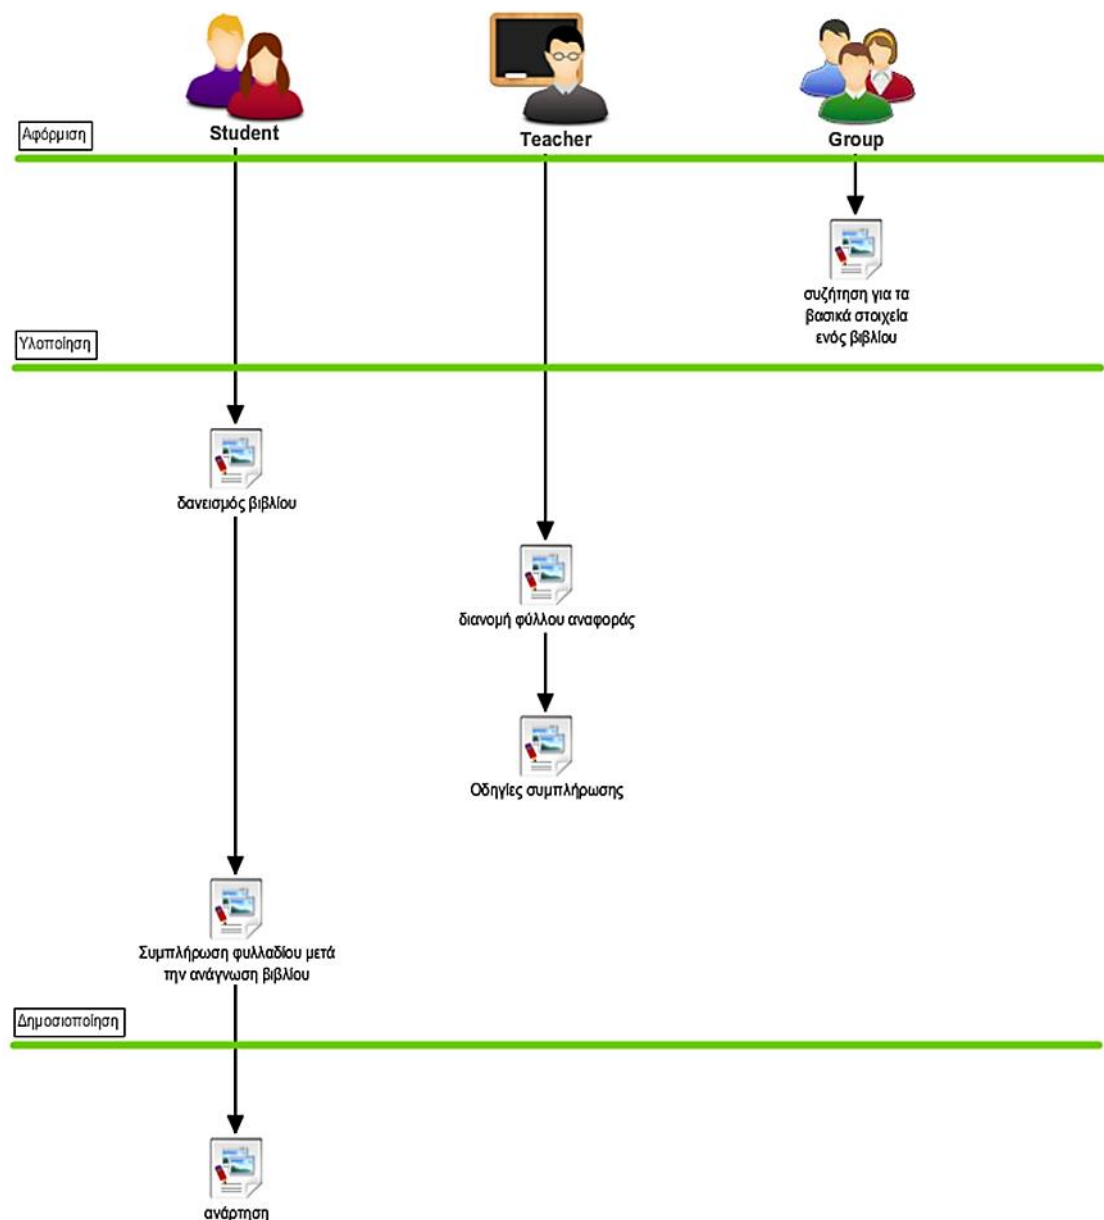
Student

Teacher

Group

Αφόρμιση

συζήτηση για τα βασικά στοιχεία ενός βιβλίου

Υλοποίηση

δανεισμός βιβλίου

διανομή φύλλου αναφοράς

Οδηγίες συμπλήρωσης

Συμπλήρωση φυλλαδίου μετά την ανάγνωση βιβλίου

Δημοσιοποίηση

ανάρτηση